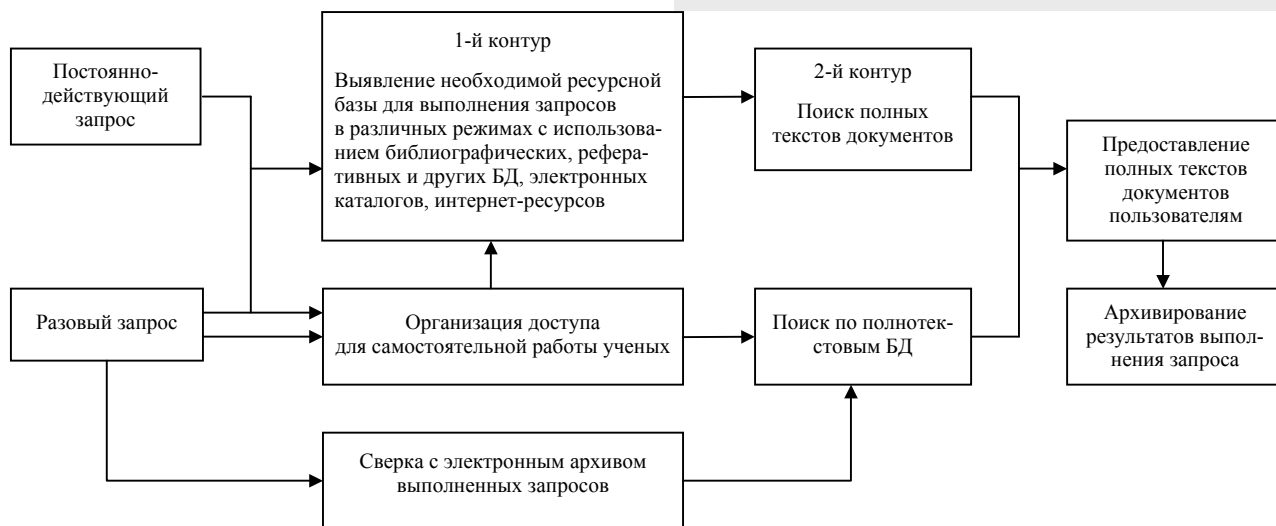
Постоянно-действующий запрос

1-й контур

Выявление необходимой ресурсной базы для выполнения запросов в различных режимах с использованием библиографических, реферативных и других БД, электронных каталогов, интернет-ресурсов

2-й контур

Поиск полных текстов документов

Предоставление полных текстов документов пользователям

Разовый запрос

Организация доступа для самостоятельной работы ученых

Поиск по полнотекстовым БД

Архивирование результатов выполнения запроса

Сверка с электронным архивом выполненных запросов